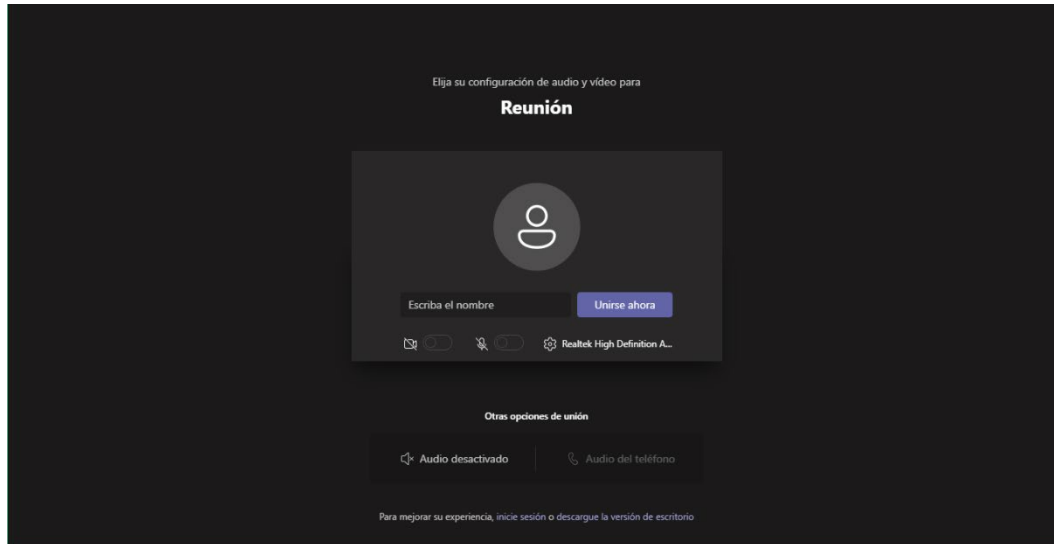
Elija su configuración de audio y vídeo para

Reunión

Escriba el nombre

Unirse ahora

Realtek High Definition A...

Otras opciones de unión

Audio desactivado

Audio del teléfono

Para mejorar su experiencia, inicie sesión o descargue la versión de escritorio